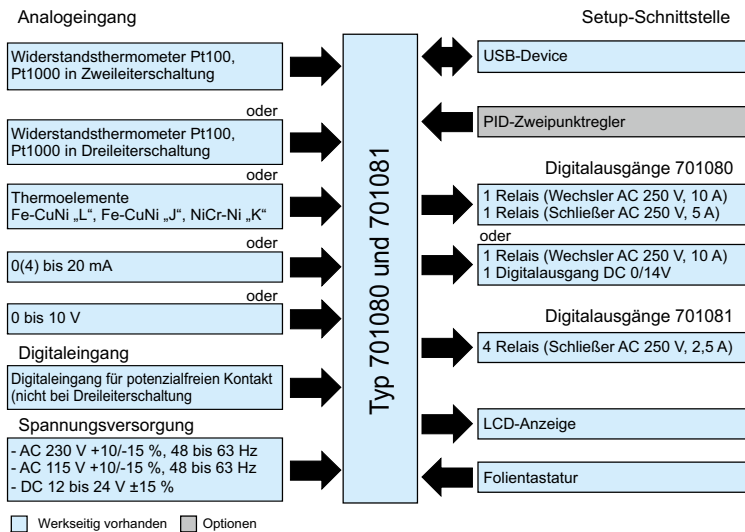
Analogeingang

Setup-Schnittstelle

Widerstandsthermometer Pt100, Pt1000 in Zweileiterschaltung

oder

Widerstandsthermometer Pt100, Pt1000 in Dreileiterschaltung

oder

Thermoelemente
Fe-CuNi „L“, Fe-CuNi „J“, NiCr-Ni „K“

oder

0(4) bis 20 mA

oder

0 bis 10 V

Digitaleingang

Digitaleingang für potenzialfreien Kontakt (nicht bei Dreileiterschaltung

Spannungsversorgung

- AC 230 V +10/-15 %, 48 bis 63 Hz
- AC 115 V +10/-15 %, 48 bis 63 Hz
- DC 12 bis 24 V ±15 %

Typ 701080 und 701081

USB-Device

PID-Zweipunktregler

Digitalausgänge 701080

1 Relais (Wechsler AC 250 V, 10 A)
1 Relais (Schließer AC 250 V, 5 A)

oder

1 Relais (Wechsler AC 250 V, 10 A)
1 Digitalausgang DC 0/14V

Digitalausgänge 701081

4 Relais (Schließer AC 250 V, 2,5 A)

LCD-Anzeige

Folientastatur

Werkseitig vorhanden
Optionen